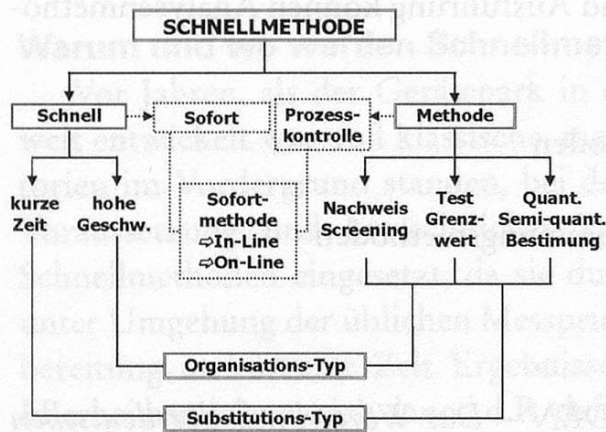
SCHNELLMETHODE

Schnell

Sofort

Prozesskontrolle

Methode

kurze Zeit

hohe Geschw.

Sofortmethode
⇨In-Line
⇨On-Line

Nachweis Screening

Test Grenzwert

Quant. Semi-quant. Bestimung

Organisations-Typ

Substitutions-Typ